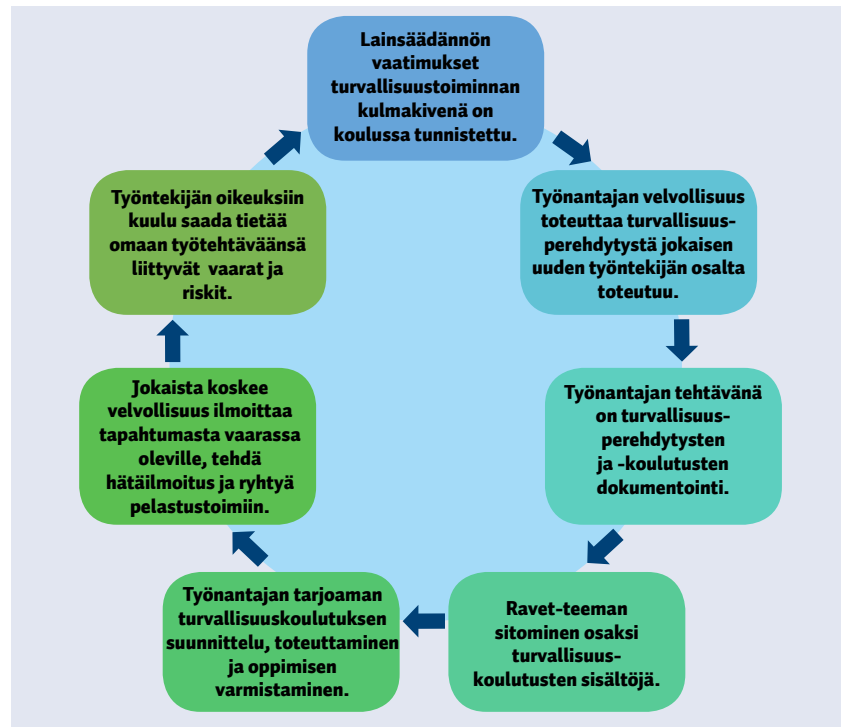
Lainsäädännön vaatimukset turvallisuustoiminnan kulmakivenä on koulussa tunnistettu.

Työnantajan velvollisuus toteuttaa turvallisuusperehdytystä jokaisen uuden työntekijän osalta toteutuu.

Työnantajan tehtävänä on turvallisuusperehdytysten ja -koulutusten dokumentointi.

Ravet-teeman sitominen osaksi turvallisuuskoulutusten sisältöjä.

Työnantajan tarjoaman turvallisuuskoulutuksen suunnittelu, toteuttaminen ja oppimisen varmistaminen.

Jokaista koskee velvollisuus ilmoittaa tapahtumasta vaarassa oleville, tehdä hätäilmoitus ja ryhtyä pelastustoimiin.

Työntekijän oikeuksiin kuulu saada tietää omaan työtehtäväänsä liittyvät vaarat ja riskit.